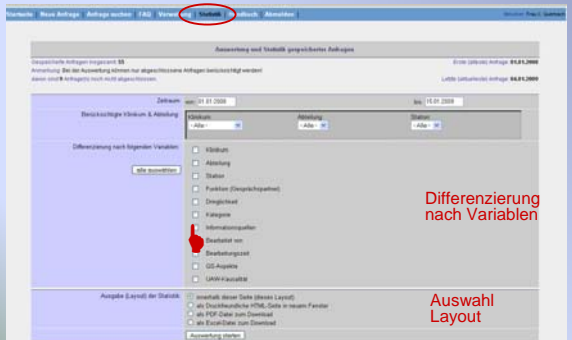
Startseite | Neue Anfrage | Anfrage suchen | FAQ | Verwaltung | Statistik | Handbuch | Abmelden | Willkommen: Frau C. Quernheim

Auswertung und Statistik gespeicherter Anfragen

Gespeicherte Anfragen insgesamt: 55
Anmerkung: Bei der Auswertung können nur abgeschlossene Anfragen berücksichtigt werden!
davon sind 9 Anfrage(n) noch nicht abgeschlossen.

Erste (älteste) Anfrage: 01.01.2008
Letzte (aktuellste) Anfrage: 04.01.2008

Zeitraum: von 01.01.2008 bis 15.01.2008

Berücksichtige Klinikum & Abteilung: Klinikum: - Alle - Abteilung: - Alle - Station: - Alle -

Differenzierung nach folgenden Variablen:

alle auswählen

Klinikum
Abteilung
Station
Funktion (Gesprächspartner)
Dringlichkeit
Kategorie
Informationsquellen
Bearbeitet von
Bearbeitungszeit
QS-Aspekte
UAW-Kausalität

Differenzierung nach Variablen

Ausgabe (Layout) der Statistik:
innerhalb dieser Seite (dieses Layout)
als Druckfreundliche HTML-Seite in neuem Fenster
als PDF-Datei zum Download
als Excel-Datei zum Download

Auswahl Layout

Auswertung starten